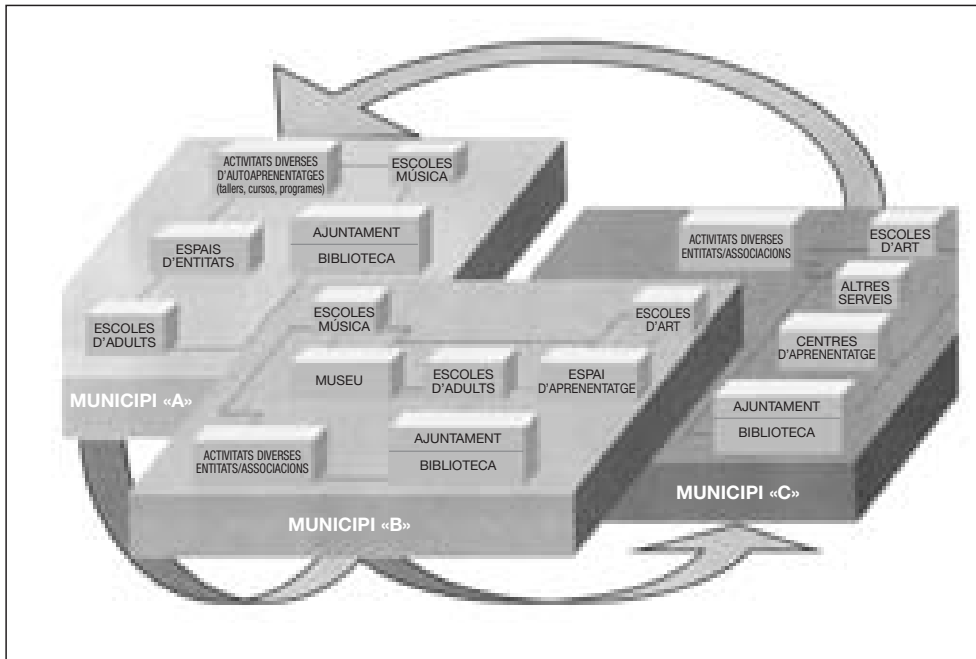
ACTIVITATS DIVERSES D'AUTOAPRENENTATGES (tallers, cursos, programes)

ESCOLES MÚSICA

ESPAIS D'ENTITATS

AJUNTAMENT

BIBLIOTECA

ESCOLES D'ADULTS

MUNICIPI «A»

ACTIVITATS DIVERSES ENTITATS/ASSOCIACIONS

ESCOLES D'ART

ALTRES SERVEIS

CENTRES D'APRENENTATGE

AJUNTAMENT

BIBLIOTECA

MUNICIPI «C»

ESCOLES MÚSICA

ESCOLES D'ART

MUSEU

ESCOLES D'ADULTS

ESPAI D'APRENENTATGE

ACTIVITATS DIVERSES ENTITATS/ASSOCIACIONS

AJUNTAMENT

BIBLIOTECA

MUNICIPI «B»